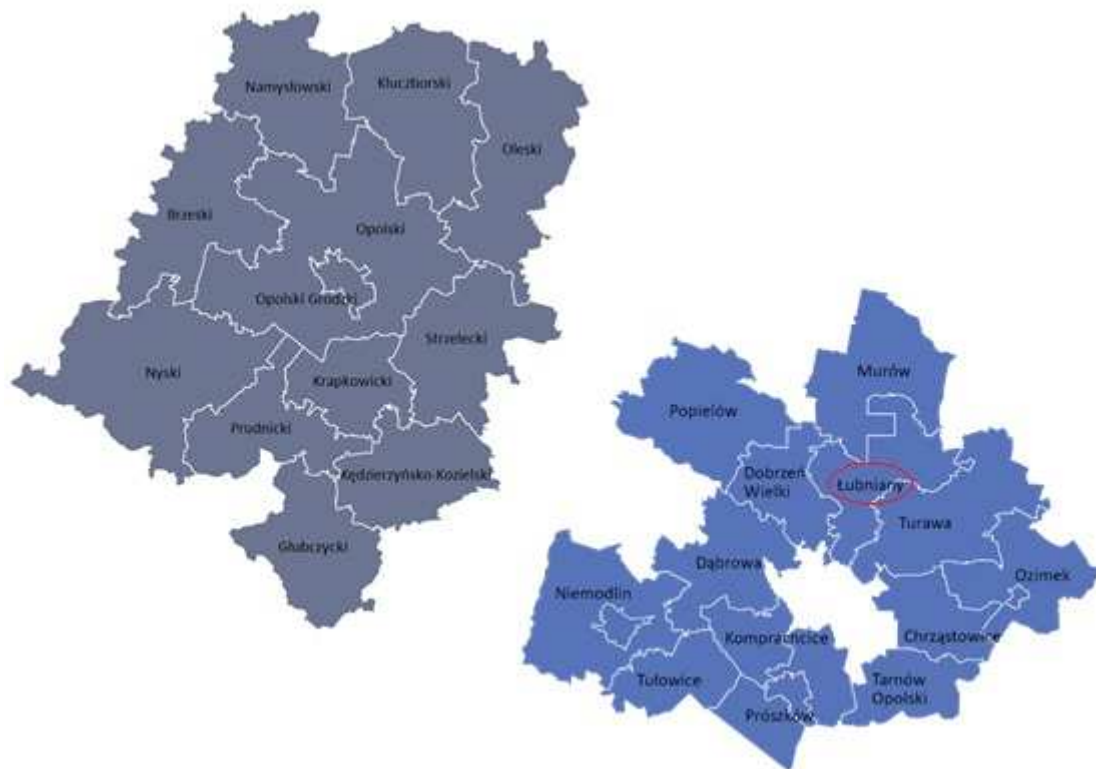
Namysłowski
Kluczborski
Oleski
Brzeski
Opolski
Opolski Grodzki
Strzelecki
Nyski
Krapkowicki
Prudnicki
Kędzierzyńsko-Kozielski
Głubczycki

Murów
Popielów
Dobrzeń Wielki
Łubniany
Turawa
Dąbrowa
Ozimek
Niemodlin
Komprachcice
Chrząstowice
Tułowice
Tarnów Opolski
Prószków